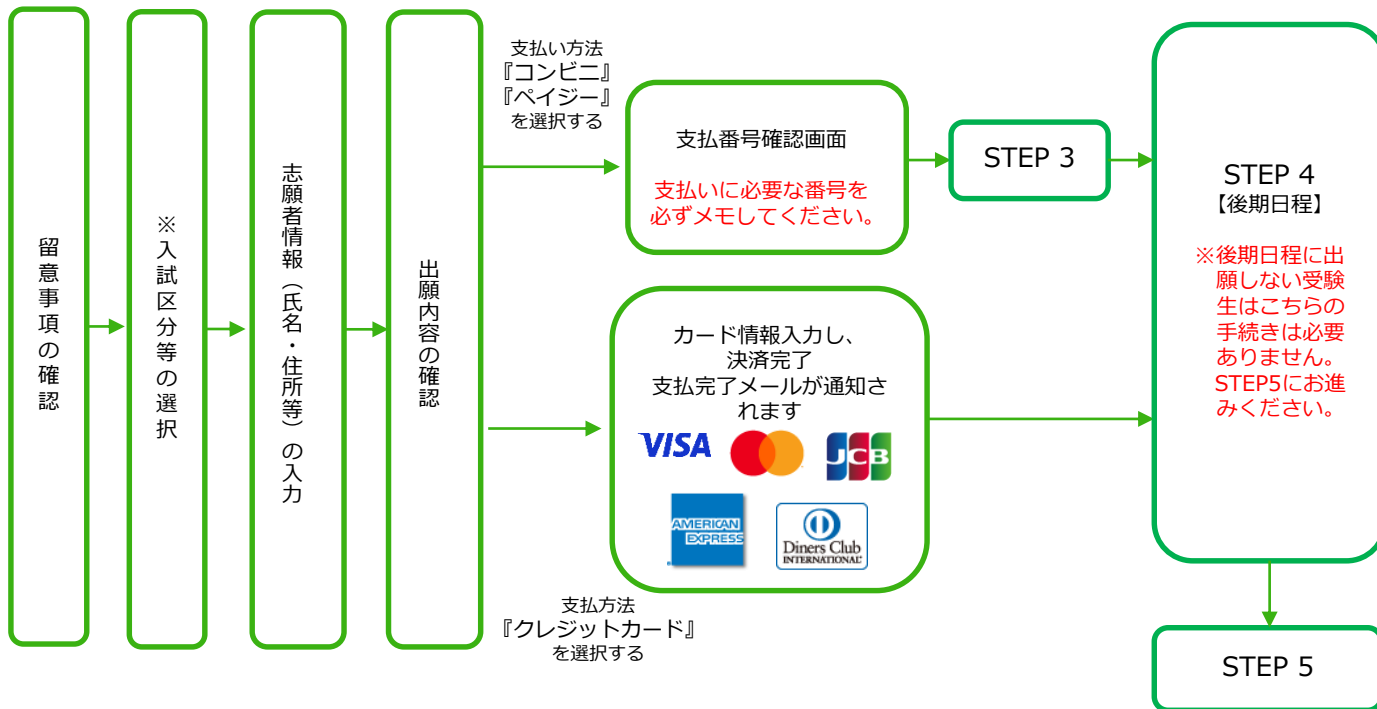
留意事項の確認

※入試区分等の選択

志願者情報（氏名・住所等）の入力

出願内容の確認

支払い方法
『コンビニ』
『ペイジー』
を選択する

支払番号確認画面

支払いに必要な番号を必ずメモしてください。

STEP 3

STEP 4
【後期日程】

※後期日程に出願しない受験生はこちらの手続きは必要ありません。STEP5にお進みください。

カード情報入力し、
決済完了
支払完了メールが通知されます

VISA

JCB

AMERICAN EXPRESS

Diners Club INTERNATIONAL

支払方法
『クレジットカード』
を選択する

STEP 5